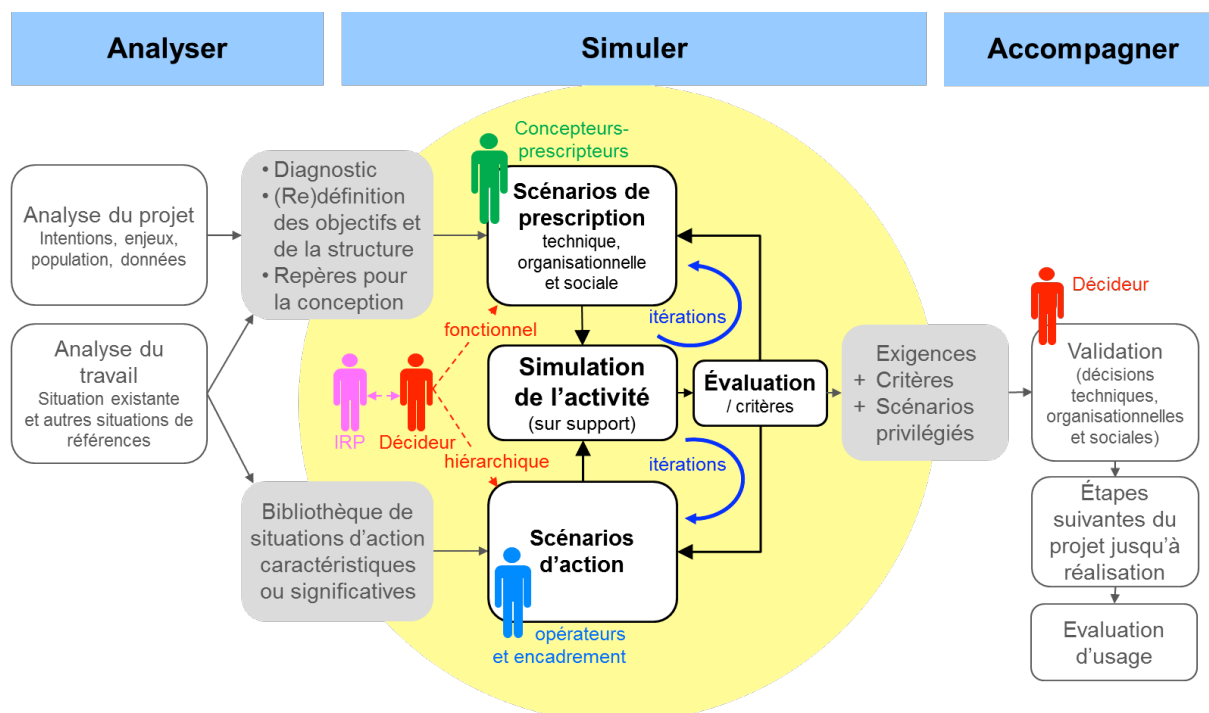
Analyser

Simuler

Accompagner

Analyse du projet
Intentions, enjeux, population, données

Analyse du travail
Situation existante et autres situations de références

• Diagnostic
• (Re)définition des objectifs et de la structure
• Repères pour la conception

Bibliothèque de situations d'action caractéristiques ou significatives

Concepteurs-prescripteurs

Scénarios de prescription
technique, organisationnelle et sociale

itérations

fonctionnel

IRP

Décideur

hiérarchique

Simulation de l'activité
(sur support)

Évaluation
/ critères

itérations

Scénarios d'action

opérateurs et encadrement

Exigences
+ Critères
+ Scénarios privilégiés

Décideur

Validation
(décisions techniques, organisationnelles et sociales)

Étapes suivantes du projet jusqu'à réalisation

Evaluation d'usage